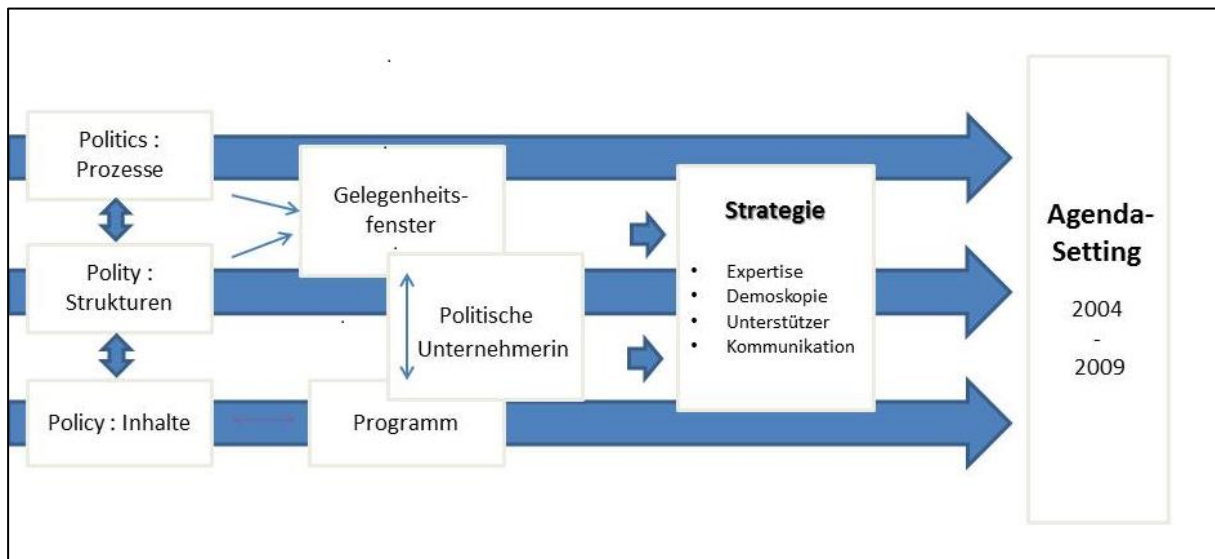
Politics : Prozesse

Polity : Strukturen

Policy : Inhalte

Gelegenheitsfenster

Politische Unternehmerin

Programm

**Strategie**

- Expertise
- Demoskopie
- Unterstützer
- Kommunikation

Agenda-Setting

2004
-
2009